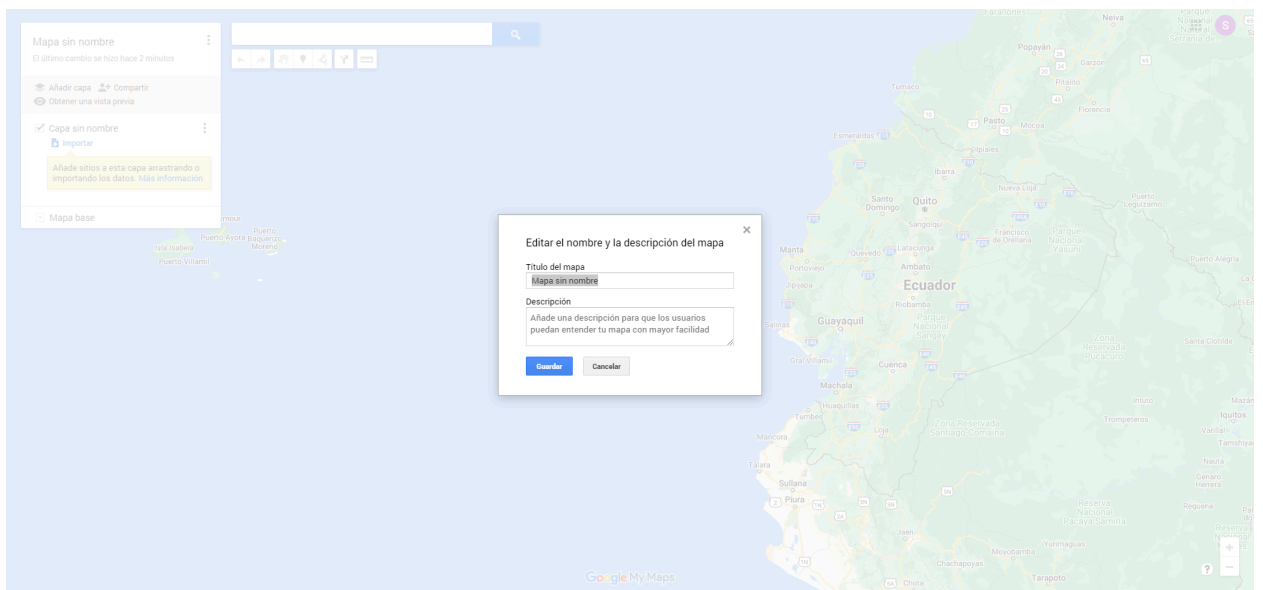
Mapa sin nombre
El último cambio se hizo hace 2 minutos

Añadir capa
Compartir
Obtener una vista previa

Capa sin nombre
Importar

Añade sitios a esta capa arrastrando o importando los datos. Más información

Mapa base

Editar el nombre y la descripción del mapa

Título del mapa
Mapa sin nombre

Descripción
Añade una descripción para que los usuarios puedan entender tu mapa con mayor facilidad

Guardar
Cancelar

Neiva
Popayán
Garzón
Pitalito
Florencia
Tumaco
Pasto
Mocoa
Esmeraldas
Ipiales
Ibarra
Nueva Loja
Santo Domingo
Quito
Sangolquí
Puerto Leguízamo
Francisco de Orellana
Parque Nacional Yasuní
Manta
Quevedo
Latacunga
Portoviejo
Ambato
Puerto Alegría
Jipijapa
Ecuador
Riobamba
Salinas
Guayaquil
Parque Nacional Sangay
Zona Reservada Pucacuro
Santa Clotilde
Gral Villamil
Cuenca
Machala
Huaquillas
Tumbes
Loja
Zona Reservada Santiago Comaina
Iquitos
Mancora
Trompeteros
Talara
Nauta
Sullana
Piura
Reserva Nacional Pacaya Samiria
Requena
Jaén
Yurimaguas
Moyobamba
Chachapoyas
Tarapoto
Chota
Isla Isabela
Puerto Villamil
Puerto Ayora
Puerto Baquerizo Moreno
Google My Maps